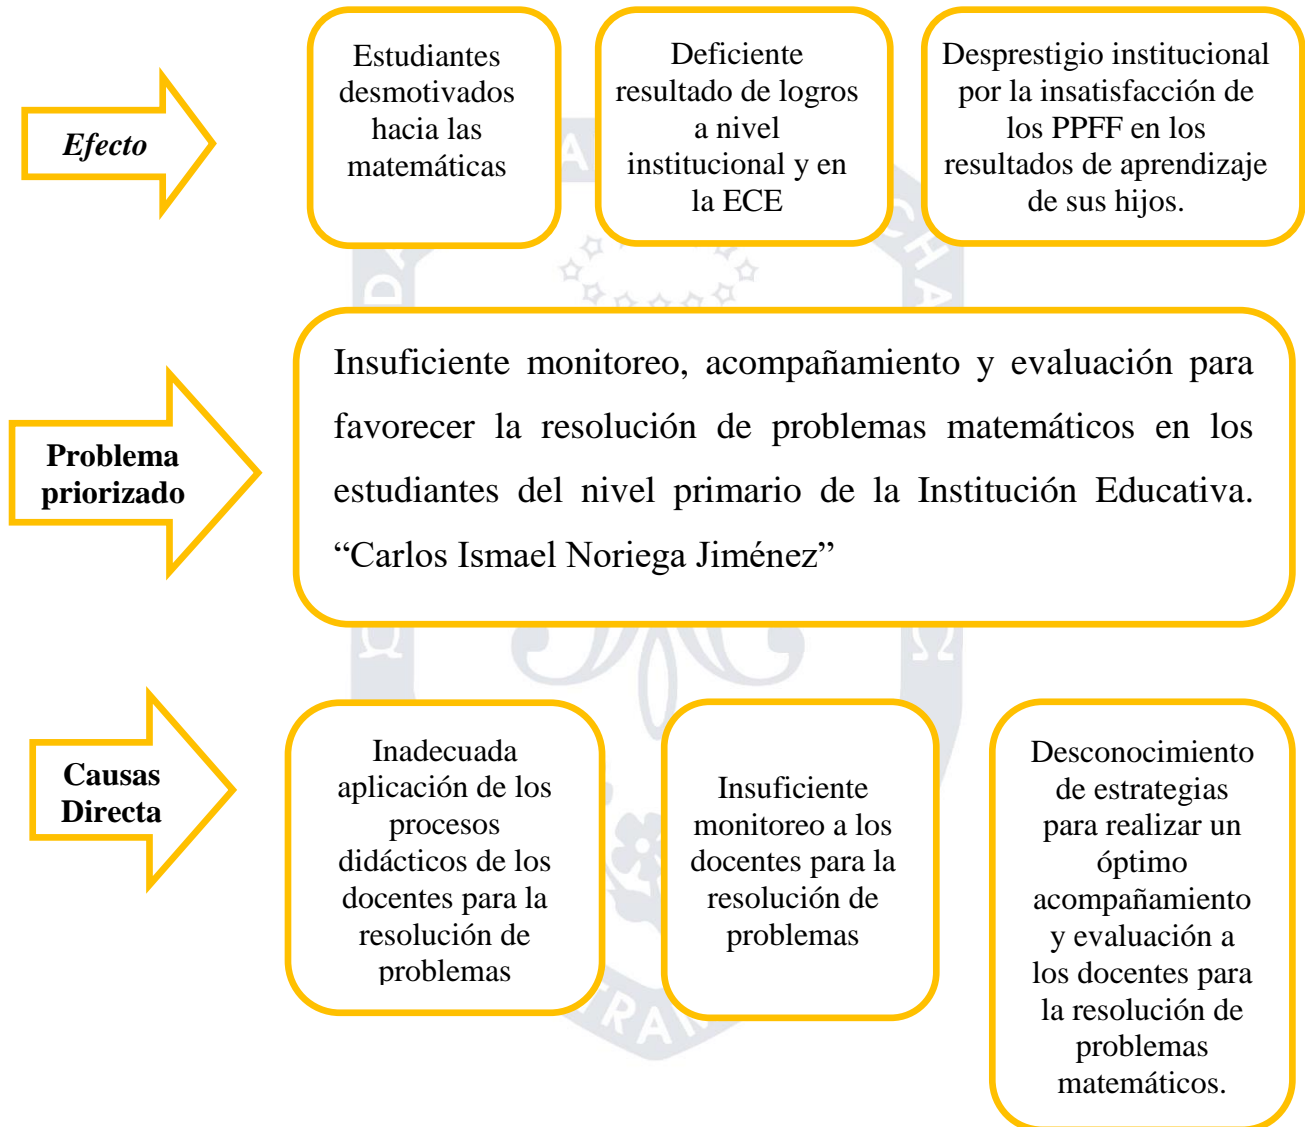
Efecto

Estudiantes desmotivados hacia las matemáticas

Deficiente resultado de logros a nivel institucional y en la ECE

Desprestigio institucional por la insatisfacción de los PPFF en los resultados de aprendizaje de sus hijos.

Problema priorizado

Insuficiente monitoreo, acompañamiento y evaluación para favorecer la resolución de problemas matemáticos en los estudiantes del nivel primario de la Institución Educativa. “Carlos Ismael Noriega Jiménez”

Causas Directa

Inadecuada aplicación de los procesos didácticos de los docentes para la resolución de problemas

Insuficiente monitoreo a los docentes para la resolución de problemas

Desconocimiento de estrategias para realizar un óptimo acompañamiento y evaluación a los docentes para la resolución de problemas matemáticos.